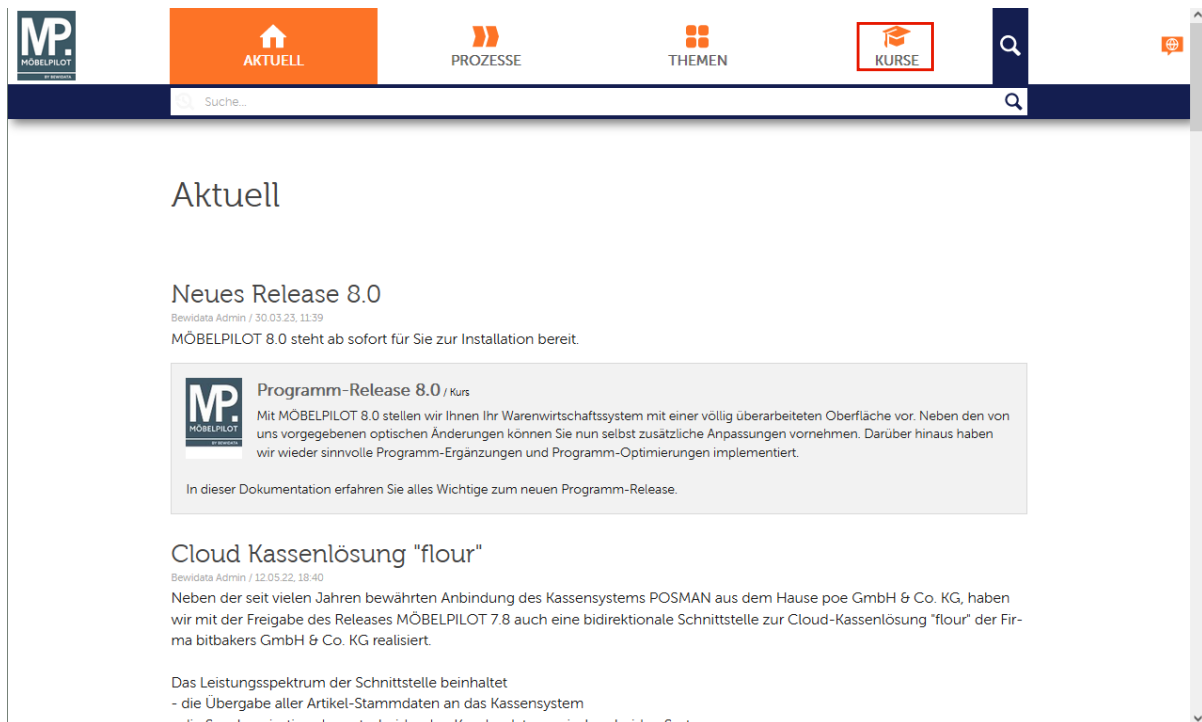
MP.
MÖBELPILOT
BY BEWIDATA

AKTUELL
PROZESSE
THEMEN
KURSE

Suche...

Aktuell

Neues Release 8.0
Bewidata Admin / 30.03.23, 11:39
MÖBELPILOT 8.0 steht ab sofort für Sie zur Installation bereit.

MP.
MÖBELPILOT
BY BEWIDATA

Programm-Release 8.0 / Kurs
Mit MÖBELPILOT 8.0 stellen wir Ihnen Ihr Warenwirtschaftssystem mit einer völlig überarbeiteten Oberfläche vor. Neben den von uns vorgegebenen optischen Änderungen können Sie nun selbst zusätzliche Anpassungen vornehmen. Darüber hinaus haben wir wieder sinnvolle Programm-Ergänzungen und Programm-Optimierungen implementiert.

In dieser Dokumentation erfahren Sie alles Wichtige zum neuen Programm-Release.

Cloud Kassenlösung "flour"
Bewidata Admin / 12.05.22, 18:40
Neben der seit vielen Jahren bewährten Anbindung des Kassensystems POSMAN aus dem Hause poe GmbH & Co. KG, haben wir mit der Freigabe des Releases MÖBELPILOT 7.8 auch eine bidirektionale Schnittstelle zur Cloud-Kassenlösung "flour" der Firma bitbakers GmbH & Co. KG realisiert.

Das Leistungsspektrum der Schnittstelle beinhaltet
- die Übergabe aller Artikel-Stammdaten an das Kassensystem
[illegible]